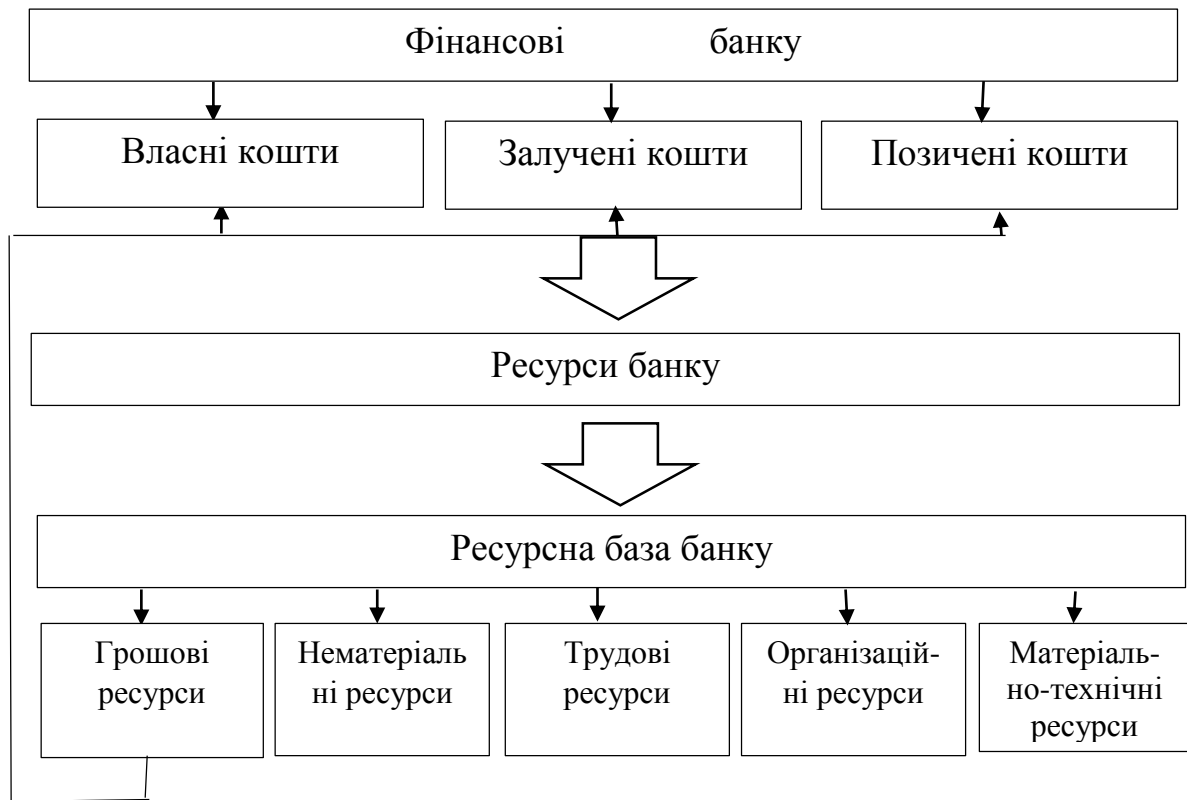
Фінансові банку

Власні кошти

Залучені кошти

Позичені кошти

Ресурси банку

Ресурсна база банку

Грошові ресурси

Нематеріальні ресурси

Трудові ресурси

Організаційні ресурси

Матеріально-технічні ресурси